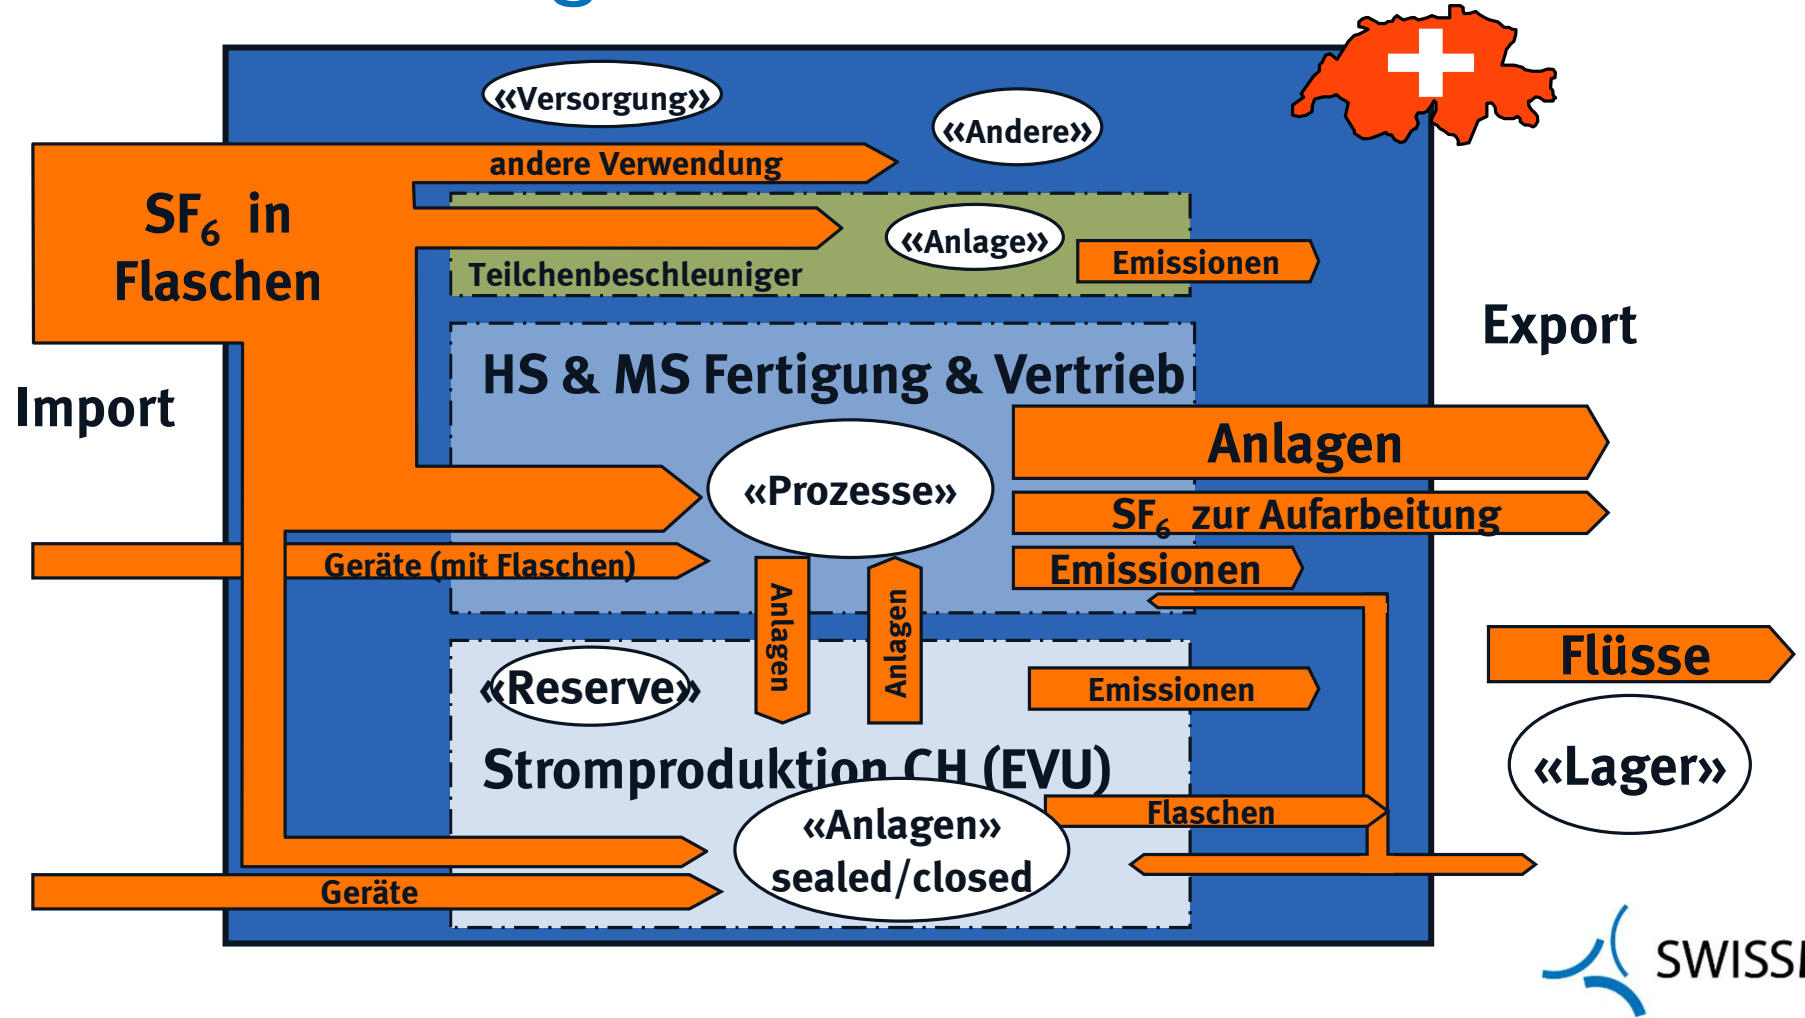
«Versorgung»

«Andere»

andere Verwendung

$SF_6$ in Flaschen

«Anlage»

Emissionen

Teilchenbeschleuniger

Export

Import

HS & MS Fertigung & Vertrieb

Anlagen

«Prozesse»

$SF_6$ zur Aufarbeitung

Geräte (mit Flaschen)

Emissionen

Anlagen

Anlagen

«Reserve»

Emissionen

Flüsse

«Lager»

Stromproduktion CH (EVU)

Flaschen

«Anlagen» sealed/closed

Geräte

SWISS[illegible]